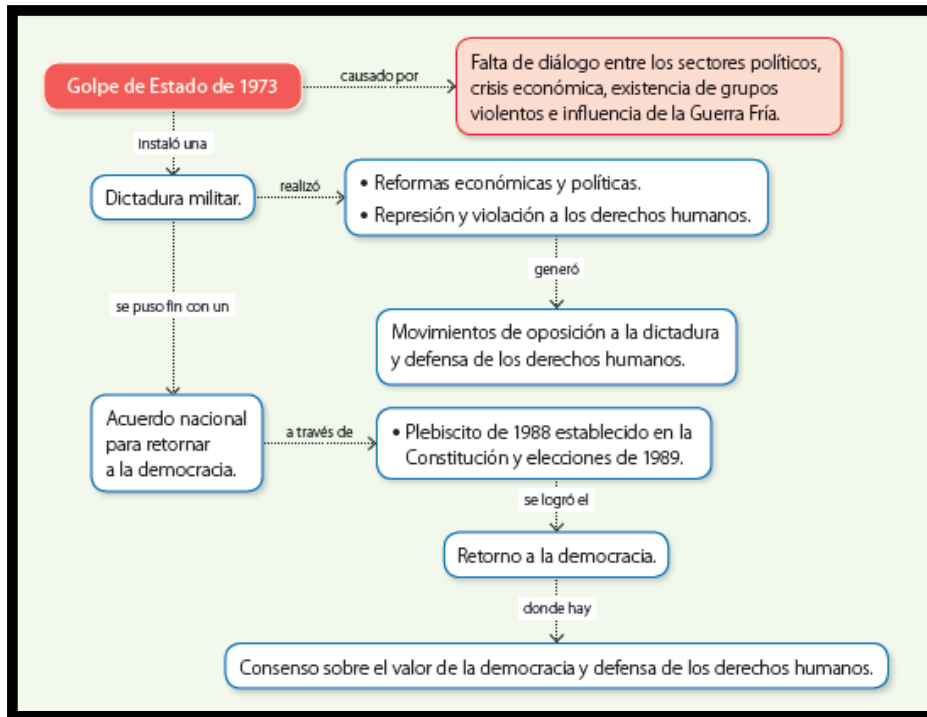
Golpe de Estado de 1973

causado por

Falta de diálogo entre los sectores políticos, crisis económica, existencia de grupos violentos e influencia de la Guerra Fría.

instaló una

Dictadura militar.

realizó

• Reformas económicas y políticas.
• Represión y violación a los derechos humanos.

generó

Movimientos de oposición a la dictadura y defensa de los derechos humanos.

se puso fin con un

Acuerdo nacional para retornar a la democracia.

a través de

• Plebiscito de 1988 establecido en la Constitución y elecciones de 1989.

se logró el

Retorno a la democracia.

donde hay

Consenso sobre el valor de la democracia y defensa de los derechos humanos.